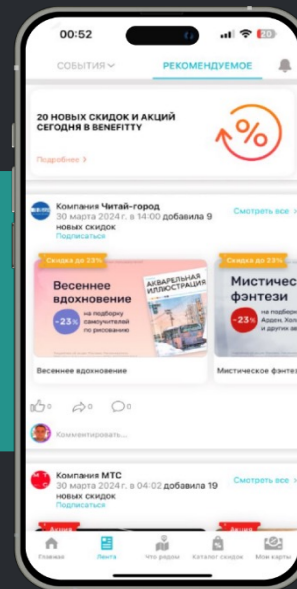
00:52

20

СОБЫТИЯ

РЕКОМЕНДУЕМОЕ

20 НОВЫХ СКИДОК И АКЦИЙ СЕГОДНЯ В BENEFITTY

%

Подробнее >

Компания Читай-город
30 марта 2024г. в 14:00 добавила 9 новых скидок
Подписаться

Смотреть все >

Скидка до 23%

Весеннее вдохновение

-23%

на подборку самоучителей по рисованию

АКВАРЕЛЬНАЯ ИЛЛЮСТРАЦИЯ

Весеннее вдохновение

Скидка до 23%

Мистическ фэнтези

-23%

на подборк Арден, Кэн и других ав

Мистическое фэнтез

0

0

0

Комментировать...

Компания МТС
30 марта 2024г. в 04:02 добавила 19 новых скидок
Подписаться

Смотреть все >

Акция

Акция

Главная

Лента

Что рядом

Каталог скидок

Мои карты